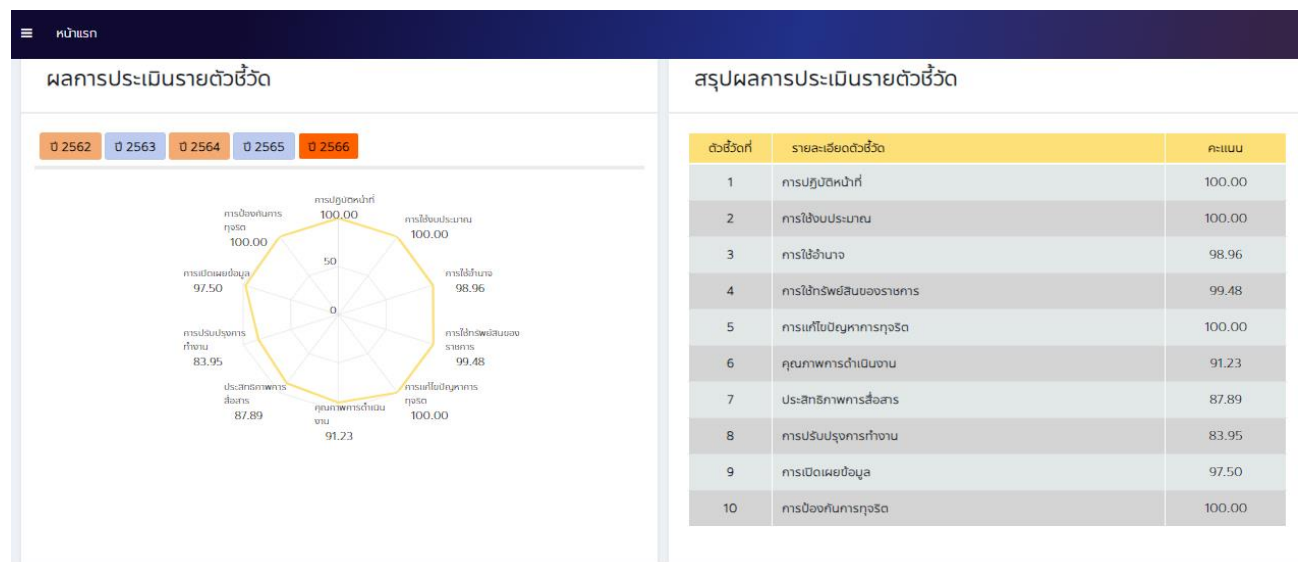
≡ หน้าแรก

ผลการประเมินรายตัวชี้วัด

ปี 2562 ปี 2563 ปี 2564 ปี 2565 ปี 2566

การปฏิบัติหน้าที่ 100.00
การใช้งบประมาณ 100.00
การใช้อำนาจ 98.96
การใช้ทรัพย์สินของราชการ 99.48
การแก้ไขปัญหาการทุจริต 100.00
คุณภาพการดำเนินงาน 91.23
ประสิทธิภาพการสื่อสาร 87.89
การปรับปรุงการทำงาน 83.95
การเปิดเผยข้อมูล 97.50
การป้องกันการทุจริต 100.00
50
0

สรุปผลการประเมินรายตัวชี้วัด

| ตัวชี้วัดที่ | รายละเอียดตัวชี้วัด | คะแนน |
|---|---|---|
| 1 | การปฏิบัติหน้าที่ | 100.00 |
| 2 | การใช้งบประมาณ | 100.00 |
| 3 | การใช้อำนาจ | 98.96 |
| 4 | การใช้ทรัพย์สินของราชการ | 99.48 |
| 5 | การแก้ไขปัญหาการทุจริต | 100.00 |
| 6 | คุณภาพการดำเนินงาน | 91.23 |
| 7 | ประสิทธิภาพการสื่อสาร | 87.89 |
| 8 | การปรับปรุงการทำงาน | 83.95 |
| 9 | การเปิดเผยข้อมูล | 97.50 |
| 10 | การป้องกันการทุจริต | 100.00 |